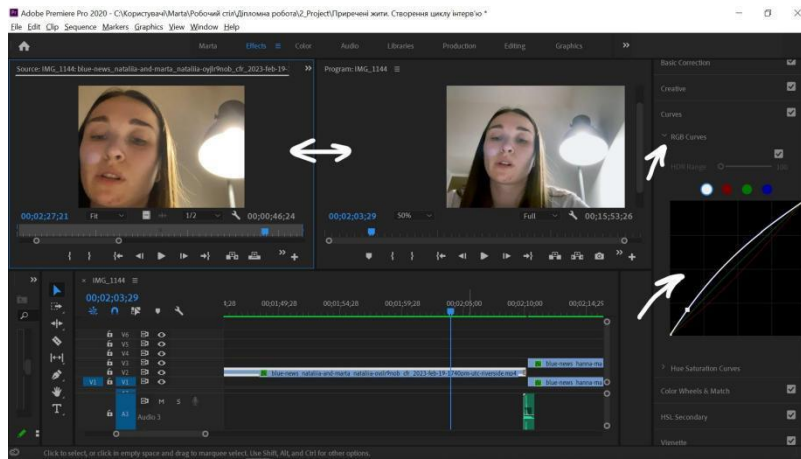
Adobe Premiere Pro 2020 - C:\Користувачі\Марта\Робочий стіл\Дипломна робота\2_Project\Приречені жити. Створення циклу інтерв'ю *
File Edit Clip Sequence Markers Graphics View Window Help

Marta Effects Color Audio Libraries Production Editing Graphics »

Source: IMG_1144: blue-news_nataliia-and-marta_nataliia-oylir9nob_clr_2023-feb-19-

Program: IMG_1144

00;02;27;21 Fit 1/2 00;00;46;24

00;02;03;29 50% Full 00;15;53;26

Basic Correction
Creative
Curves
RGB Curves
HDR Range 100

× IMG_1144
00;02;03;29
;28 00;01;49;28 00;01;54;28 00;01;59;28 00;02;05;00 00;02;10;00 00;02;14;25

V6
V5
V4
V3
V2
V1 V1
A1 A1 Audio 1 M S

blue-news_nataliia-and-marta_nataliia-oylir9nob_clr_2023-feb-19-1740pm-utc-riverside.mp4
blue-news_hanna-ma
blue-news_hanna-ma

Hue Saturation Curves
Color Wheels & Match
HSL Secondary
Vignette

Click to select, or click in empty space and drag to marquee select. Use Shift, Alt, and Ctrl for other options.